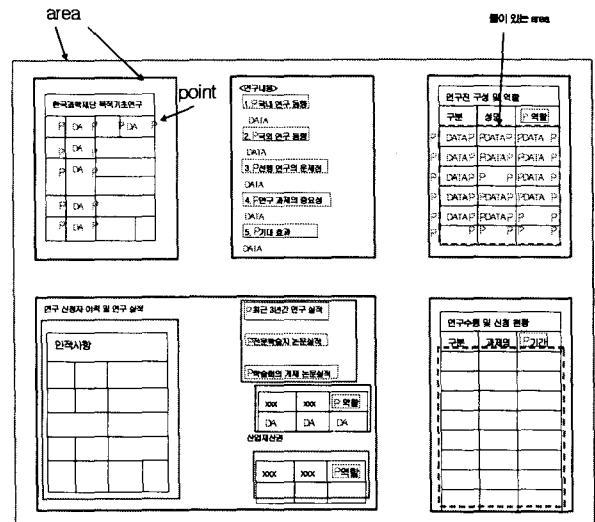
area

point

틀이 있는 area

한국과학재단 목적기초연구

P DA P P DA P

P DA P

P DA P

P

P DA P

<연구내용>

1. P국내 연구 동향

DATA

2. P국외 연구 동향

DATA

3. P선행 연구의 문제점

DATA

4. P연구 과제의 중요성

DATA

5. P기대 효과

DATA

연구진 구성 및 역할

구분 성명 P 역할

P DATA P PDATA P PDATA P

P DATA P PDATA P PDATA P

P DATA P P P PDATA P

P DATA P P P PDATA P

P DATA P PDATA P P P

P P P P P

연구 신청자 이력 및 연구 실적

인적사항

P최근 3년간 연구 실적

P전문학술지 논문실적

P학술회의 게재 논문실적

xxx xxx P 역할

DA DA DA

산업재산권

xxx xxx P역할

연구수행 및 신청 현황

구분 과제명 P기간